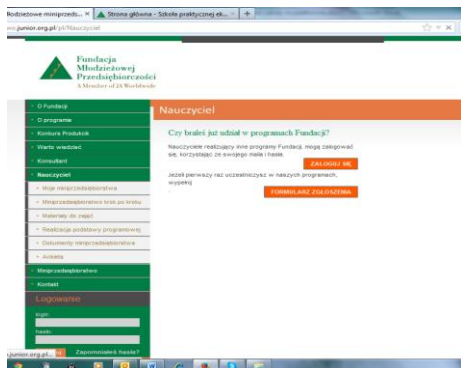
Młodzieżowe miniprzeds... × | Strona główna - Szkoła praktycznej ek... × | +

www.junior.org.pl/pl/Nauczyciel

Fundacja Młodzieżowej Przedsiębiorczości
A Member of JA Worldwide

O Fundacji
O programie
Kontury Produktu
Warto wiedzieć
Konsultant
Nauczyciel
Moje miniprzedsiębiorstwa
Miniprzedsiębiorstwo krok po kroku
Materiały do zajęć
Realizacja podstawy programowej
Dokumenty miniprzedsiębiorstwa
Ankieta
Miniprzedsiębiorstwo
Kontakt

Logowanie
login:
hasło:
Zapomniałeś hasła?

Nauczyciel

Czy brałeś już udział w programach Fundacji?

Nauczyciele realizujący inne programy Fundacji, mogą zalogować się, korzystając ze swojego maila i hasła.

ZALOGUJ SIĘ

Jeżeli pierwszy raz uczestniczysz w naszych programach, wypełnij

FORMULARZ ZGŁOSZENIA

junior.org.pl